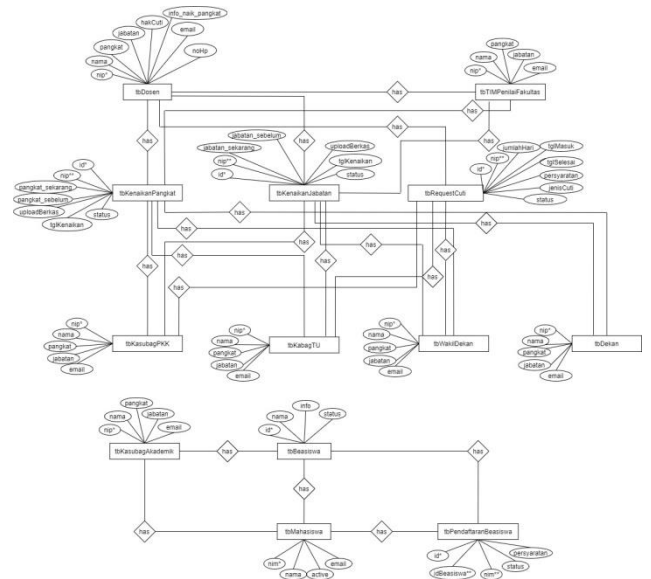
info_naik_pangkat
hakCuti
jabatan
email
pangkat
noHp
nama
nip*
tbDosen
has
tbTIMPenilaiFakultas
pangkat
nama
jabatan
nip*
email
has
has
has
has
jabatan_sebelum
jabatan_sekarang
uploadBerkas
nip**
tglKenaikan
id*
status
jumlahHari
tglMasuk
nip**
tglSelesai
id*
persyaratan
jenisCuti
status
id*
nip**
pangkat_sekarang
pangkat_sebelum
uploadBerkas
status
tglKenaikan
tbKenaikanPangkat
tbKenaikanJabatan
tbRequestCuti
has
has
has
has
has
has
has
has
has
has
has
nip*
nama
pangkat
jabatan
email
tbKasubagPKK
nip*
nama
pangkat
jabatan
email
tbKabagTU
nip*
nama
pangkat
jabatan
email
tbWakilDekan
nip*
nama
pangkat
jabatan
email
tbDekan
pangkat
nama
jabatan
nip*
email
tbKasubagAkademik
has
nama
info
status
id*
tbBeasiswa
has
has
has
tbMahasiswa
nim*
nama
active
email
has
tbPendaftaranBeasiswa
id*
idBeasiswa**
nim**
status
persyaratan